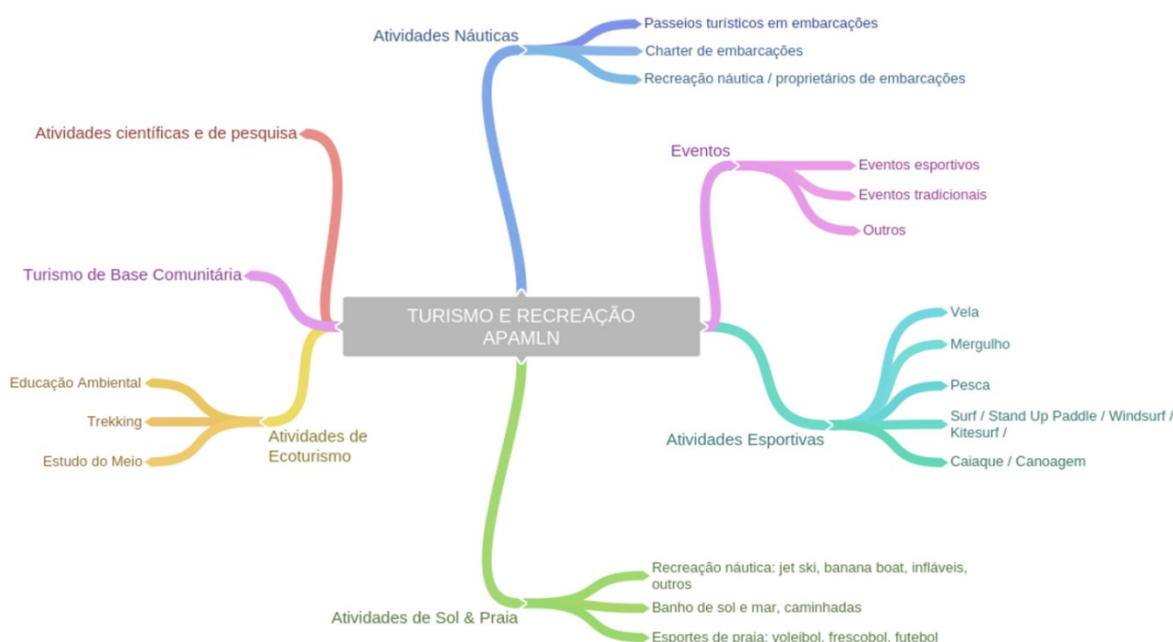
TURISMO E RECREAÇÃO APAMLN

Atividades Náuticas
Passeios turísticos em embarcações
Charter de embarcações
Recreação náutica / proprietários de embarcações

Eventos
Eventos esportivos
Eventos tradicionais
Outros

Atividades Esportivas
Vela
Mergulho
Pesca
Surf / Stand Up Paddle / Windsurf / Kitesurf /
Caiaque / Canoagem

Atividades de Sol & Praia
Recreação náutica: jet ski, banana boat, infláveis, outros
Banho de sol e mar, caminhadas
Esportes de praia: voleibol, frescobol, futebol

Atividades de Ecoturismo
Educação Ambiental
Trekking
Estudo do Meio

Turismo de Base Comunitária

Atividades científicas e de pesquisa